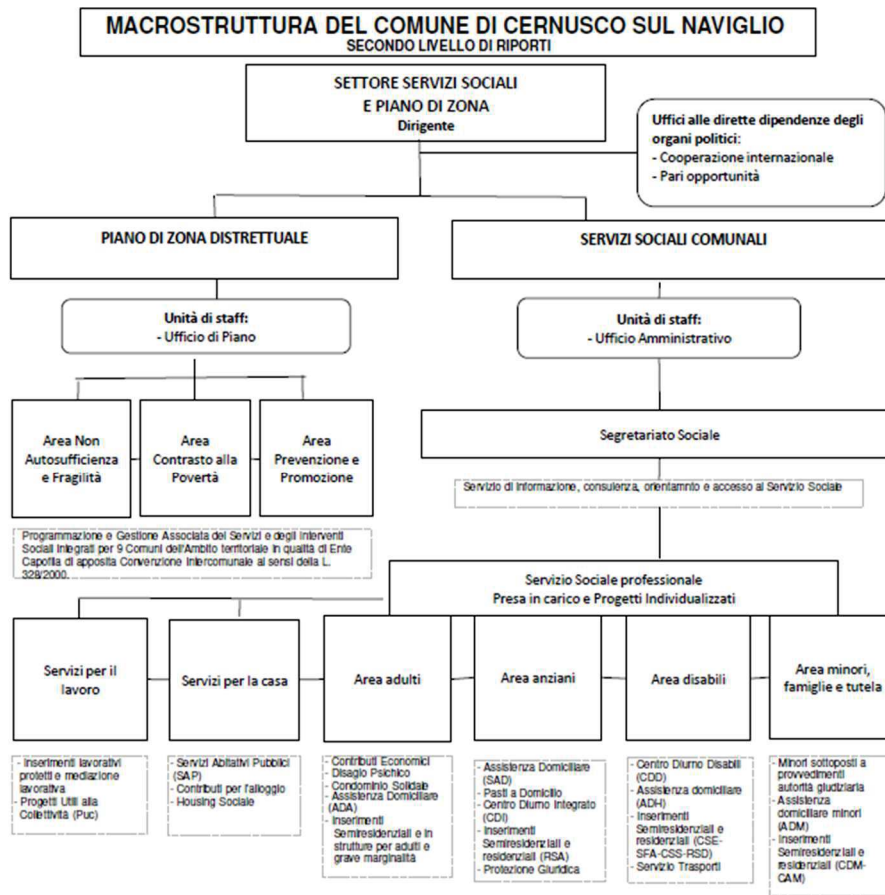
MACROSTRUTTURA DEL COMUNE DI CERNUSCO SUL NAVIGLIO
SECONDO LIVELLO DI RIPORTI

SETTORE SERVIZI SOCIALI E PIANO DI ZONA
Dirigente

Uffici alle dirette dipendenze degli organi politici:
- Cooperazione internazionale
- Pari opportunità

PIANO DI ZONA DISTRETTUALE

SERVIZI SOCIALI COMUNALI

Unità di staff:
- Ufficio di Piano

Unità di staff:
- Ufficio Amministrativo

Area Non Autosufficienza e Fragilità

Area Contrasto alla Povertà

Area Prevenzione e Promozione

Segretariato Sociale

Servizio di informazione, consulenza, orientamnto e accesso al Servizio Sociale

Programmazione e Gestione Associata dei Servizi e degli Interventi Sociali Integrati per 9 Comuni dell'Ambito territoriale in qualità di Ente Capofila di apposita Convenzione Intercomunale ai sensi della L. 328/2000.

Servizio Sociale professionale
Presa in carico e Progetti Individualizzati

Servizi per il lavoro

Servizi per la casa

Area adulti

Area anziani

Area disabili

Area minori, famiglie e tutela

- Inserimenti lavorativi protetti e mediazione lavorativa
- Progetti Utili alla Collettività (Puc)

- Servizi Abitativi Pubblici (SAP)
- Contributi per l'alloggio
- Housing Sociale

- Contributi Economici
- Disagio Psichico
- Condominio Solidale
- Assistenza Domiciliare (ADA)
- Inserimenti Semiresidenziali e in strutture per adulti e grave marginalità

- Assistenza Domiciliare (SAD)
- Pasti a Domicilio
- Centro Diurno Integrato (CDI)
- Inserimenti Semiresidenziali e residenziali (RSA)
- Protezione Giuridica

- Centro Diurno Disabili (CDD)
- Assistenza domiciliare (ADH)
- Inserimenti Semiresidenziali e residenziali (CSE-SFA-CSS-RSD)
- Servizio Trasporti

- Minori sottoposti a provvedimenti autorità giudiziaria
- Assistenza domiciliare minori (ADM)
- Inserimenti Semiresidenziali e residenziali (CDM-CAM)